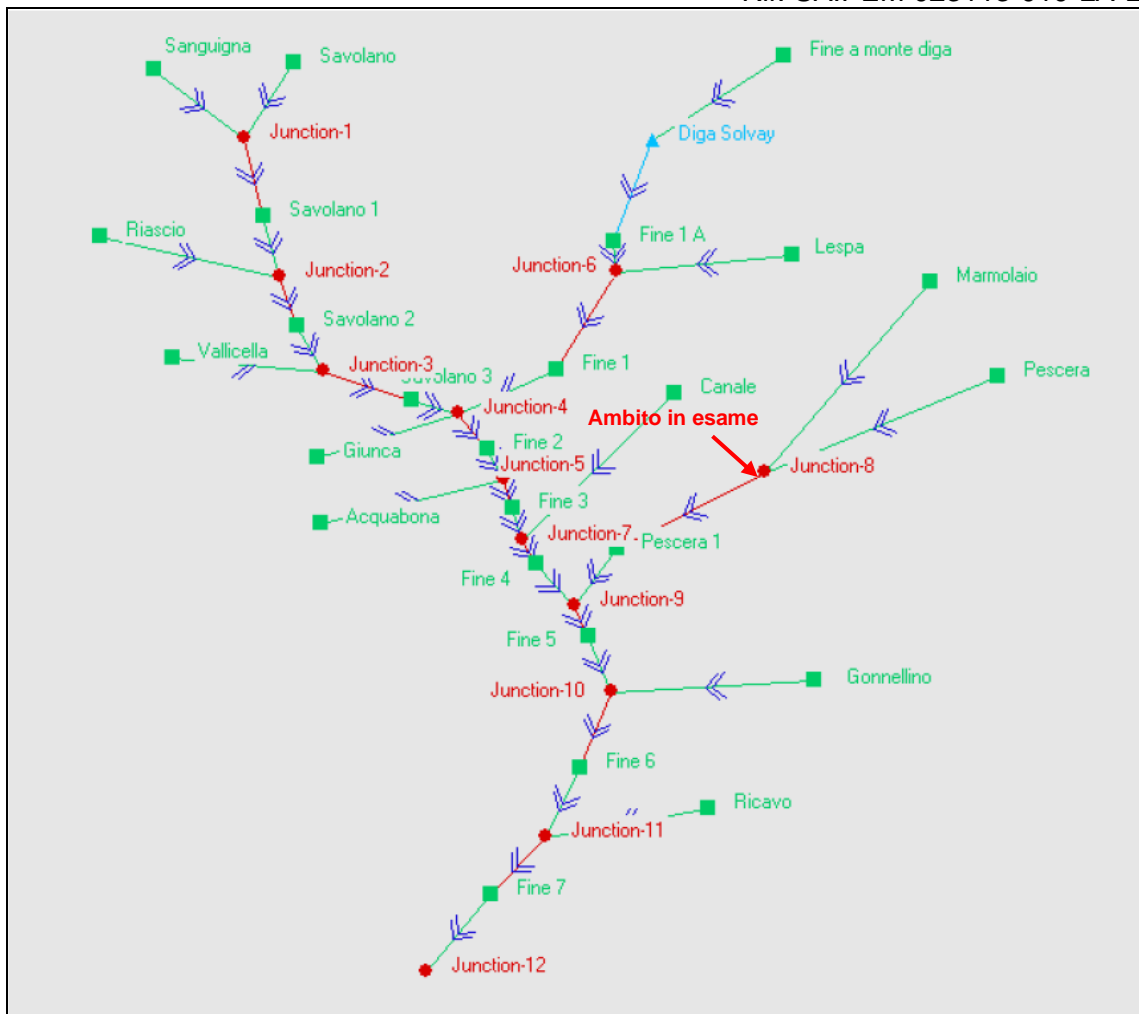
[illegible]

Sanguigna
Savolano
Junction-1
Savolano 1
Riascio
Junction-2
Savolano 2
Vallicella
Junction-3
Savolano 3
Junction-4
Giunca
Fine 2
Junction-5
Acquabona
Fine 3
Junction-7
Fine 4
Junction-9
Fine 5
Junction-10
Fine 6
Junction-11
Fine 7
Junction-12
Fine a monte diga
Diga Solvay
Fine 1 A
Junction-6
Lespa
Fine 1
Canale
Ambito in esame
Marmolaio
Pescera
Junction-8
Pescera 1
Gonnellino
Ricavo